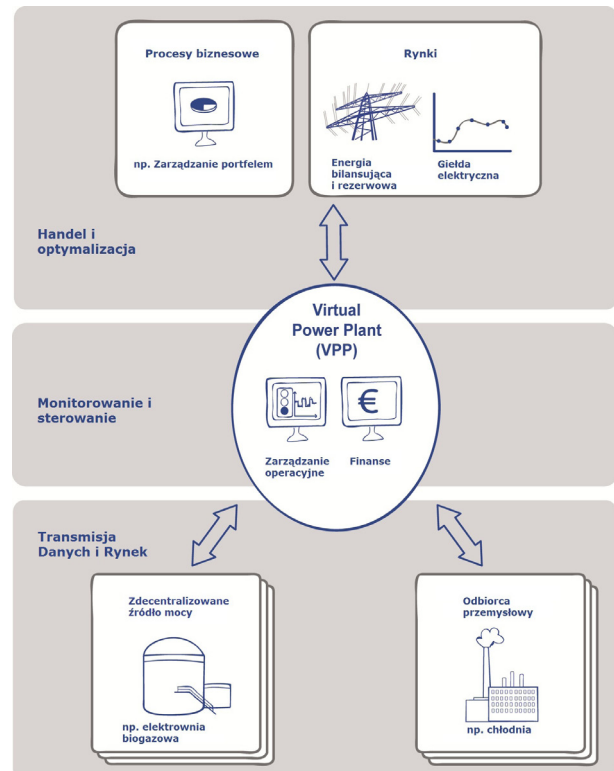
Procesy biznesowe

np. Zarządzanie portfelem

Rynki

Energia bilansująca i rezerwowa

Giełda elektryczna

Handel i optymalizacja

Virtual Power Plant (VPP)

Monitorowanie i sterowanie

€

Zarządzanie operacyjne

Finanse

Transmisja Danych i Rynek

Zdecentralizowane źródło mocy

np. elektrownia biogazowa

Odbiorca przemysłowy

np. chłodnia